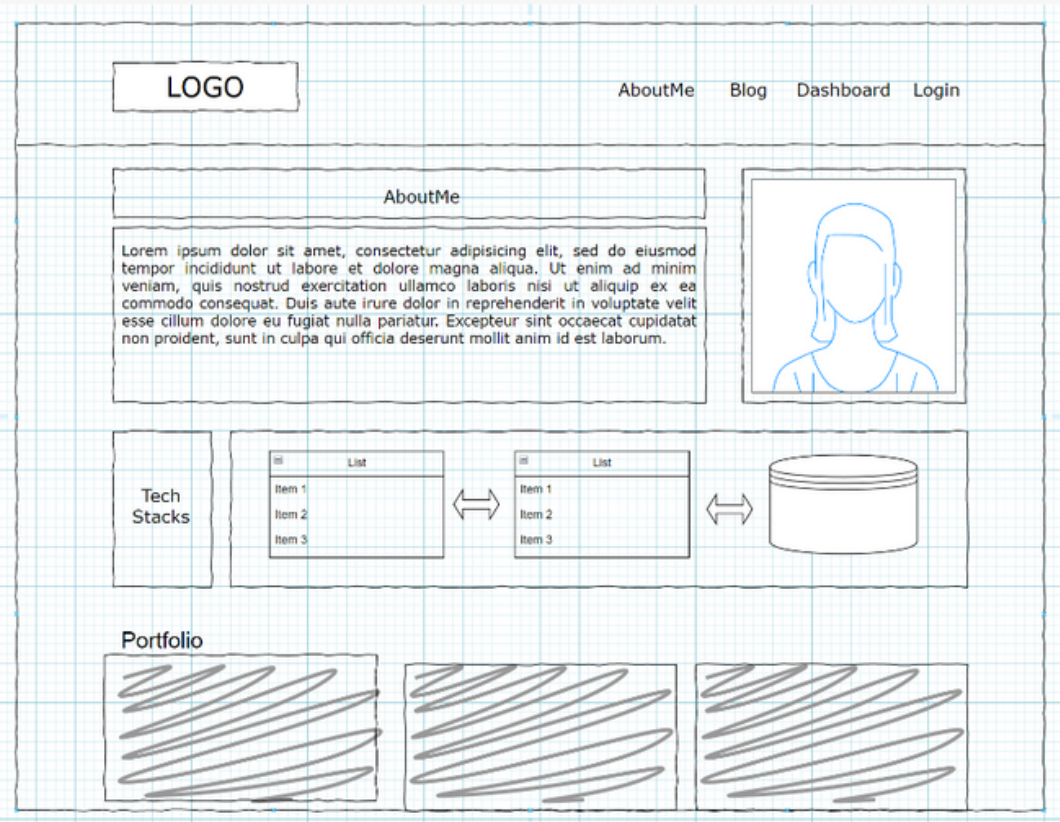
LOGO

AboutMe Blog Dashboard Login

AboutMe

Lorem ipsum dolor sit amet, consectetur adipisicing elit, sed do eiusmod tempor incididunt ut labore et dolore magna aliqua. Ut enim ad minim veniam, quis nostrud exercitation ullamco laboris nisi ut aliquip ex ea commodo consequat. Duis aute irure dolor in reprehenderit in voluptate velit esse cillum dolore eu fugiat nulla pariatur. Excepteur sint occaecat cupidatat non proident, sunt in culpa qui officia deserunt mollit anim id est laborum.

Tech Stacks

List
Item 1
Item 2
Item 3

List
Item 1
Item 2
Item 3

Portfolio